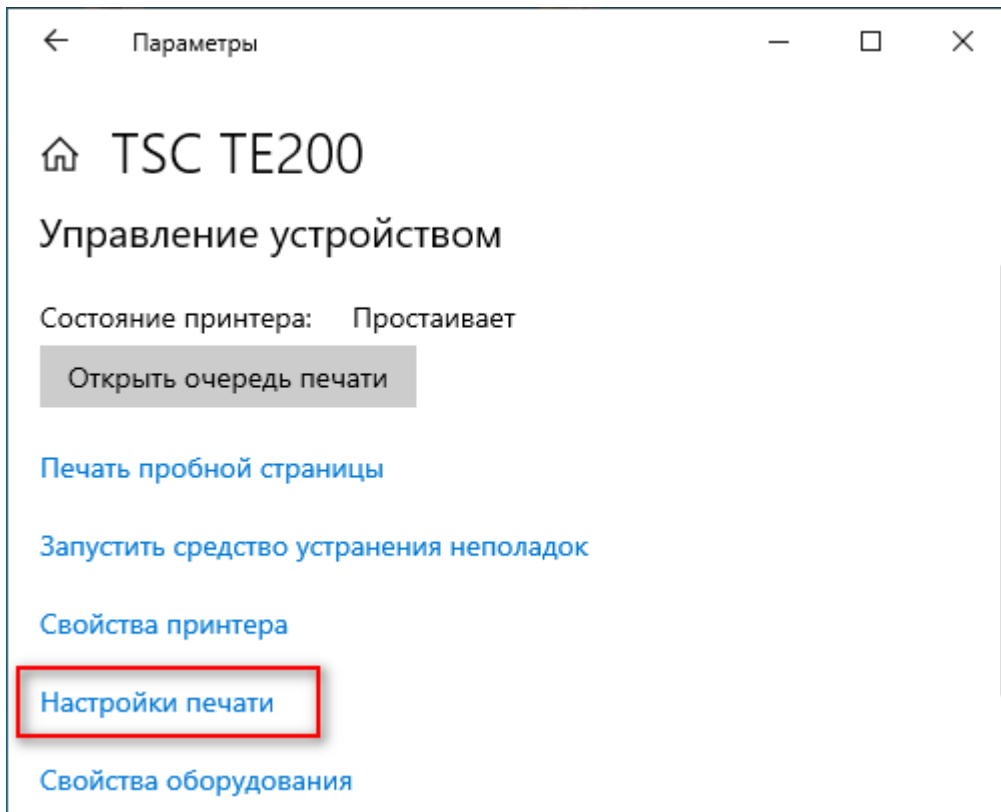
Параметры

TSC TE200

Управление устройством

Состояние принтера: Простаивает

Открыть очередь печати

Печать пробной страницы

Запустить средство устранения неполадок

Свойства принтера

Настройки печати

Свойства оборудования